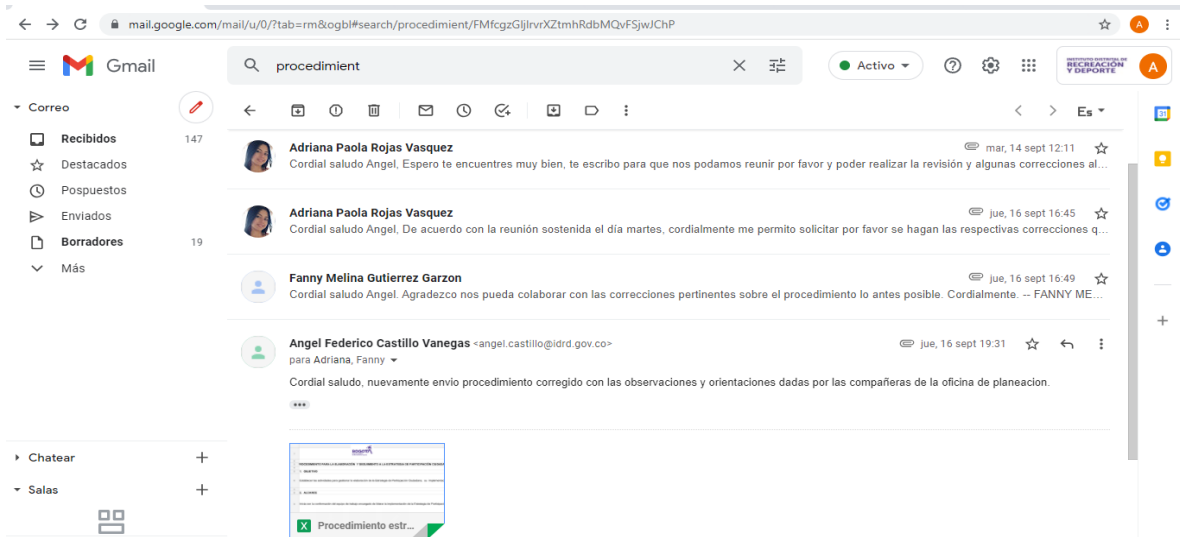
mail.google.com/mail/u/0/?tab=rm&ogbl#search/procedimient/FMfcgzGljlrvrXZtmhRdbMQvFSjwJChP

Gmail

procedimient

Activo

INSTITUTO DISTRITAL DE RECREACIÓN Y DEPORTE

A

Correo

Recibidos 147
Destacados
Pospuestos
Enviados
Borradores 19
Más

Chatear
Salas

Es

Adriana Paola Rojas Vasquez
mar, 14 sept 12:11
Cordial saludo Angel, Espero te encuentres muy bien, te escribo para que nos podamos reunir por favor y poder realizar la revisión y algunas correcciones al...

Adriana Paola Rojas Vasquez
jue, 16 sept 16:45
Cordial saludo Angel, De acuerdo con la reunión sostenida el día martes, cordialmente me permito solicitar por favor se hagan las respectivas correcciones q...

Fanny Melina Gutierrez Garzon
jue, 16 sept 16:49
Cordial saludo Angel. Agradezco nos pueda colaborar con las correcciones pertinentes sobre el procedimiento lo antes posible. Cordialmente. -- FANNY ME...

Angel Federico Castillo Vanegas <angel.castillo@idrd.gov.co>
jue, 16 sept 19:31
para Adriana, Fanny

Cordial saludo, nuevamente envio procedimiento corregido con las observaciones y orientaciones dadas por las compañeras de la oficina de planeacion.

Procedimiento estr...